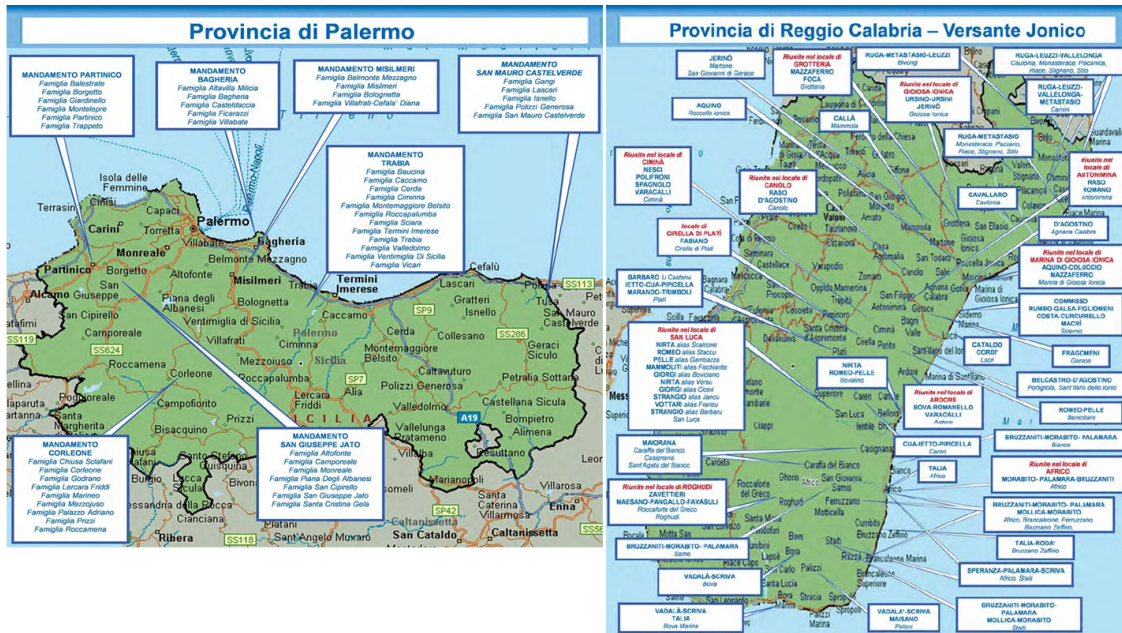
Provincia di Palermo

MANDAMENTO PARTINICO
Famiglia Balestrate
Famiglia Borgetto
Famiglia Giardinello
Famiglia Montelepre
Famiglia Partinico
Famiglia Trappeto

MANDAMENTO BAGHERIA
Famiglia Altavilla Milicia
Famiglia Bagheria
Famiglia Casteldaccia
Famiglia Ficarazzi
Famiglia Villabate

MANDAMENTO MISILMERI
Famiglia Belmonte Mezzagno
Famiglia Misilmeri
Famiglia Bolognetta
Famiglia Villafrati-Cefala' Diana

MANDAMENTO SAN MAURO CASTELVERDE
Famiglia Gangi
Famiglia Lascari
Famiglia Isnello
Famiglia Polizzi Generosa
Famiglia San Mauro Castelverde

MANDAMENTO TRABIA
Famiglia Baucina
Famiglia Caccamo
Famiglia Cerda
Famiglia Ciminna
Famiglia Montemaggiore Belsito
Famiglia Roccapalumba
Famiglia Sciara
Famiglia Termini Imerese
Famiglia Trabia
Famiglia Valledolmo
Famiglia Ventimiglia Di Sicilia
Famiglia Vicari

MANDAMENTO CORLEONE
Famiglia Chiusa Sclafani
Famiglia Corleone
Famiglia Godrano
Famiglia Lercara Friddi
Famiglia Marineo
Famiglia Mezzojuso
Famiglia Palazzo Adriano
Famiglia Prizzi
Famiglia Roccamena

MANDAMENTO SAN GIUSEPPE JATO
Famiglia Altofonte
Famiglia Camporeale
Famiglia Monreale
Famiglia Piana Degli Albanesi
Famiglia San Cipirello
Famiglia San Giuseppe Jato
Famiglia Santa Cristina Gela

Isola delle Femmine Terrasini Cinisi Capaci Carini Palermo Villabate Bagheria Monreale Belmonte Mezzagno Partinico Borgetto Altofonte Misilmeri Termini Imerese Cefalù Alcamo Giuseppe San Cipirello Piana degli Albanesi Bolognetta Trabia Caccamo Gratteri Isnello Tusa San Mauro SS113 SS9 SS286 SS119 SS524 Camporeale Ventimiglia di Sicilia Cerda Collesano Geraci Siculo Roccamena Mezzojuso Ciminna Montemaggiore Belsito Petralia Sottana Corleone Roccapalumba Polizzi Generosa Castellana Sicula Campofiorito Lercara Friddi Vicari Valledolmo SS7 A19 Santa Margherita Prizzi Bompietro Alimena Bisacquino Vallelunga Pratameno Resuttano Burgio Villarosa Ribera SS118 Sant'Angelo Muxaro San Cataldo Caltanissetta Enna SP42 Sicilia Palermo

Provincia di Reggio Calabria – Versante Jonico

JERINÒ
Mattone
San Giovanni di Gerace

Riuniti nel locale di GROTTERIA
MAZZAFERRO
FOCA
Grotteria

RUGA-METASTASIO-LEUZZI
Bivongi

RUGA-LEUZZI-VALLELONGA
Caulonia, Monasterace, Placanica, Riace, Stignano, Stilo

AQUINO
Roccella Ionica

CALLÀ
Mammola

Riuniti nel locale di GIOIOSA IONICA
URSINO-URSINI
JERINÒ
Gioiosa Ionica

RUGA-LEUZZI-VALLELONGA-METASTASIO
Camini

RUGA-METASTASIO
Monasterace, Pazzano, Riace, Stignano, Stilo

Riuniti nel locale di CIMINÀ
NESCI
POLIFRONI
SPAGNOLO
VARACALLI
Ciminà

Riuniti nel locale di CANOLO
RASO
D'AGOSTINO
Canolo

Riuniti nel locale di ANTONIMINA
RASO
ROMANO
Antonimina

CAVALLARO
Caulonia

D'AGOSTINO
Agnana Calabra

locale di CIRELLA DI PLATÌ
FABIANO
Cirella di Platì

Riuniti nel locale di MARINA DI GIOIOSA IONICA
AQUINO-COLUCCIO
MAZZAFERRO
Marina di Gioiosa Ionica

BARBARO U Castanu
IETTO-CUA-PIPICELLA
MARANDO-TRIMBOLI
Platì

COMMISSO
RUMBO-GALEA-FIGLIOMENI
COSTA-CURCIARELLO
MACRÌ
Siderno

Riuniti nel locale di SAN LUCA
NIRTA alias Scalzone
ROMEO alias Staccu
PELLE alias Gambazza
MAMMOLITI alias Fischiante
GIORGI alias Boviciano
NIRTA alias Versu
GIORGI alias Ciceri
STRANGIO alias Jancu
VOTTARI alias Frunzu
STRANGIO alias Barbaru
San Luca

CATALDO
CORDI'
Locri

FRAGOMENI
Gerace

NIRTA
ROMEO-PELLE
Bovalino

BELCASTRO-D'AGOSTINO
Portigliola, Sant'Ilario dello Ionio

Riuniti nel locale di ARDORE
BOVA-ROMANELLO
VARACALLI
Ardore

ROMEO-PELLE
Benestare

MAIORANA
Careffa del Bianco
Casignana
Sant'Agata del Bianco

CUA-IETTO-PIPICELLA
Careri

BRUZZANITI-MORABITO-PALAMARA
Bianco

TALIA
Africo

Riuniti nel locale di AFRICO
MORABITO-PALAMARA-BRUZZANITI
Africo

Riuniti nel locale di ROGHUDI
ZAVETTIERI
MAESANO-PANGALLO-FAVASULI
Roccaforte del Greco
Roghudi

BRUZZANITI-MORABITO-PALAMARA
MOLLICA-MORABITO
Africo, Brancaleone, Ferruzzano, Bruzzano Zeffirio

BRUZZANITI-MORABITO-PALAMARA
Samo

TALIA-RODA'
Bruzzano Zeffirio

VADALÀ-SCRIVA
Bova

SPERANZA-PALAMARA-SCRIVA
Africo, Staiti

VADALÀ-SCRIVA
TALIA
Bova Marina

VADALA'-SCRIVA
MAISANO
Palizzi

BRUZZANITI-MORABITO-PALAMARA
MOLLICA-MORABITO
Staiti

Ciminà Platì San Luca Bovalino Siderno Locri Gerace Ardore Mammola Gioiosa Ionica Marina di Gioiosa Ionica Caraffa del Bianco Bianco Samo Africo Ferruzzano Motticella Bova Roghudi Staiti Palizzi